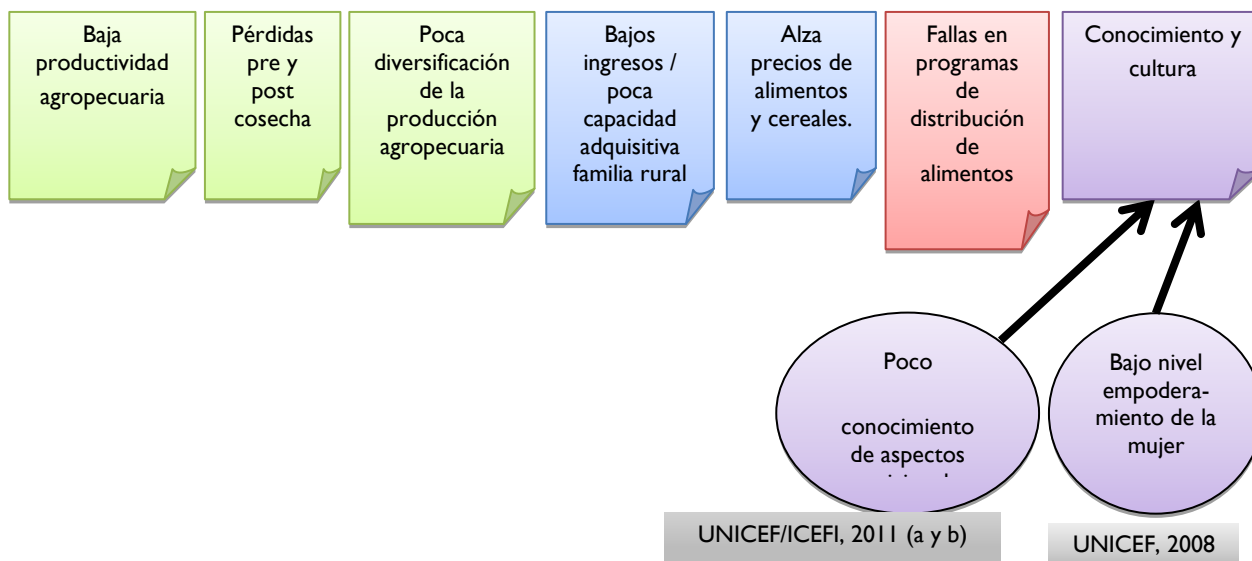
Baja productividad agropecuaria

Pérdidas pre y post cosecha

Poca diversificación de la producción agropecuaria

Bajos ingresos / poca capacidad adquisitiva familia rural

Alza precios de alimentos y cereales.

Fallas en programas de distribución de alimentos

Conocimiento y cultura

Poco

conocimiento de aspectos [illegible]

Bajo nivel empoderamiento de la mujer

UNICEF/ICEFI, 2011 (a y b)

UNICEF, 2008